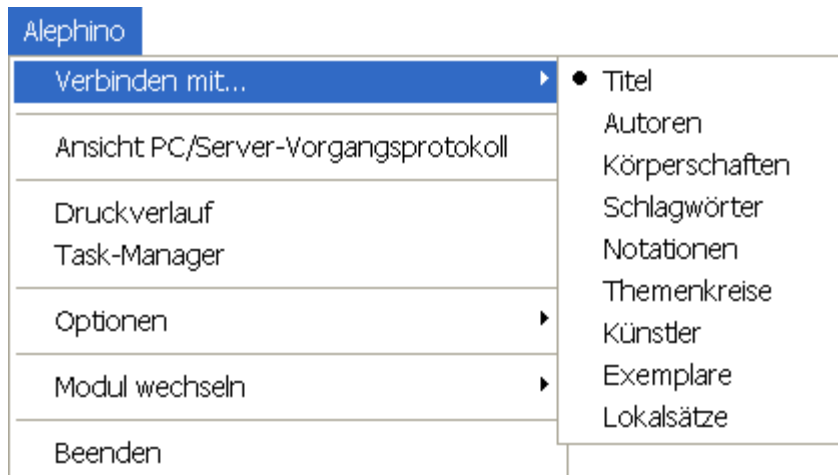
Alephino

Verbinden mit...

Ansicht PC/Server-Vorgangsprotokoll

Druckverlauf
Task-Manager

Optionen

Modul wechseln

Beenden

Titel
Autoren
Körperschaften
Schlagwörter
Notationen
Themenkreise
Künstler
Exemplare
Lokalsätze